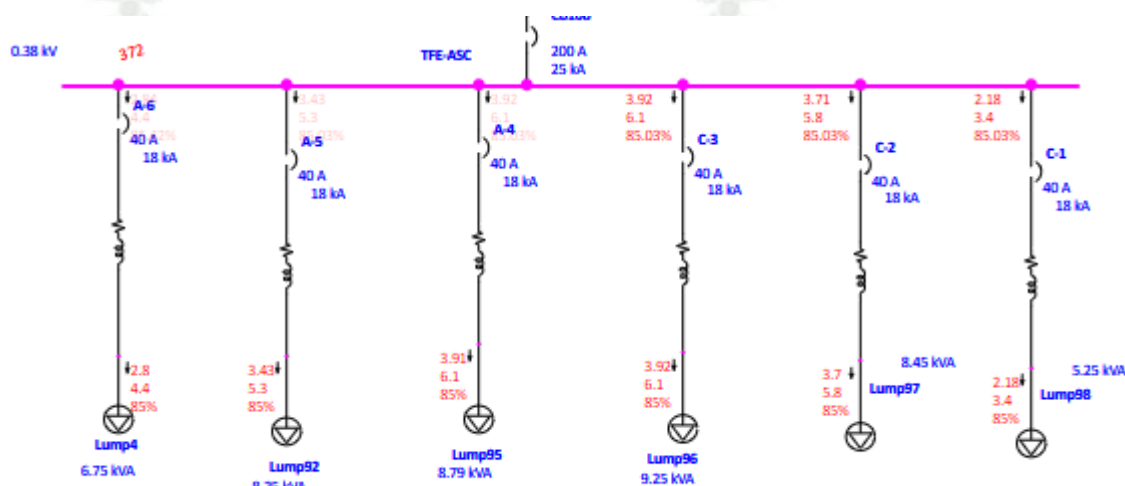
0.38 kV

372

TFE-ASC

CB100

200 A
25 kA

2.80
4.4
85.03%
A-6
40 A
18 kA

3.43
5.3
85.03%
A-5
40 A
18 kA

3.92
6.1
85.03%
A-4
40 A
18 kA

3.92
6.1
85.03%
C-3
40 A
18 kA

3.71
5.8
85.03%
C-2
40 A
18 kA

2.18
3.4
85.03%
C-1
40 A
18 kA

2.8
4.4
85%
Lump4
6.75 kVA

3.43
5.3
85%
Lump92
8.25 kVA

3.91
6.1
85%
Lump95
8.79 kVA

3.92
6.1
85%
Lump96
9.25 kVA

3.7
5.8
85%
8.45 kVA
Lump97

2.18
3.4
85%
5.25 kVA
Lump98